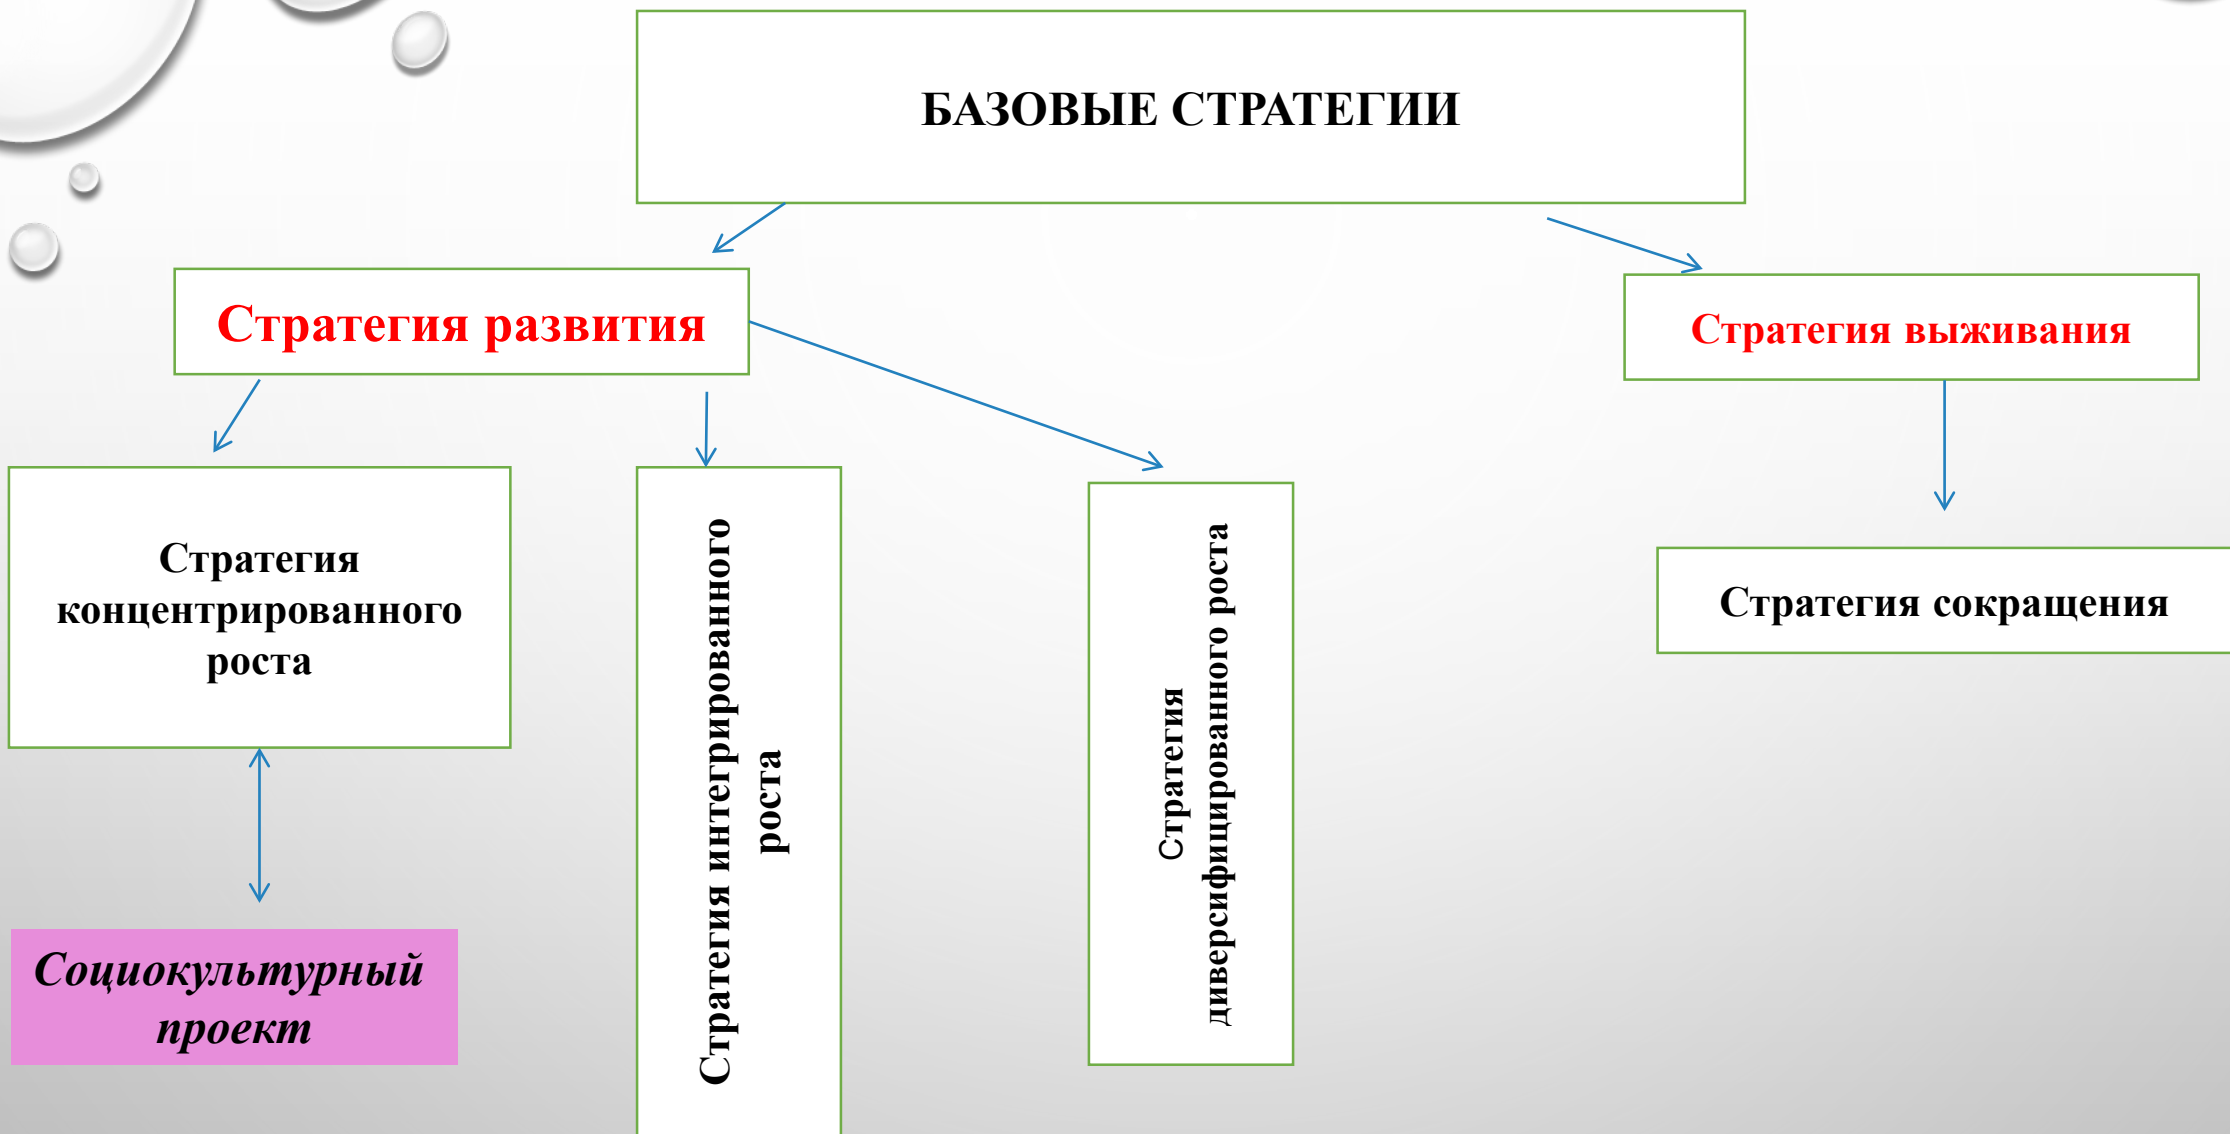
БАЗОВЫЕ СТРАТЕГИИ

Стратегия развития

Стратегия выживания

Стратегия концентрированного роста

Стратегия интегрированного роста

Стратегия диверсифицированного роста

Стратегия сокращения

Социокультурный проект